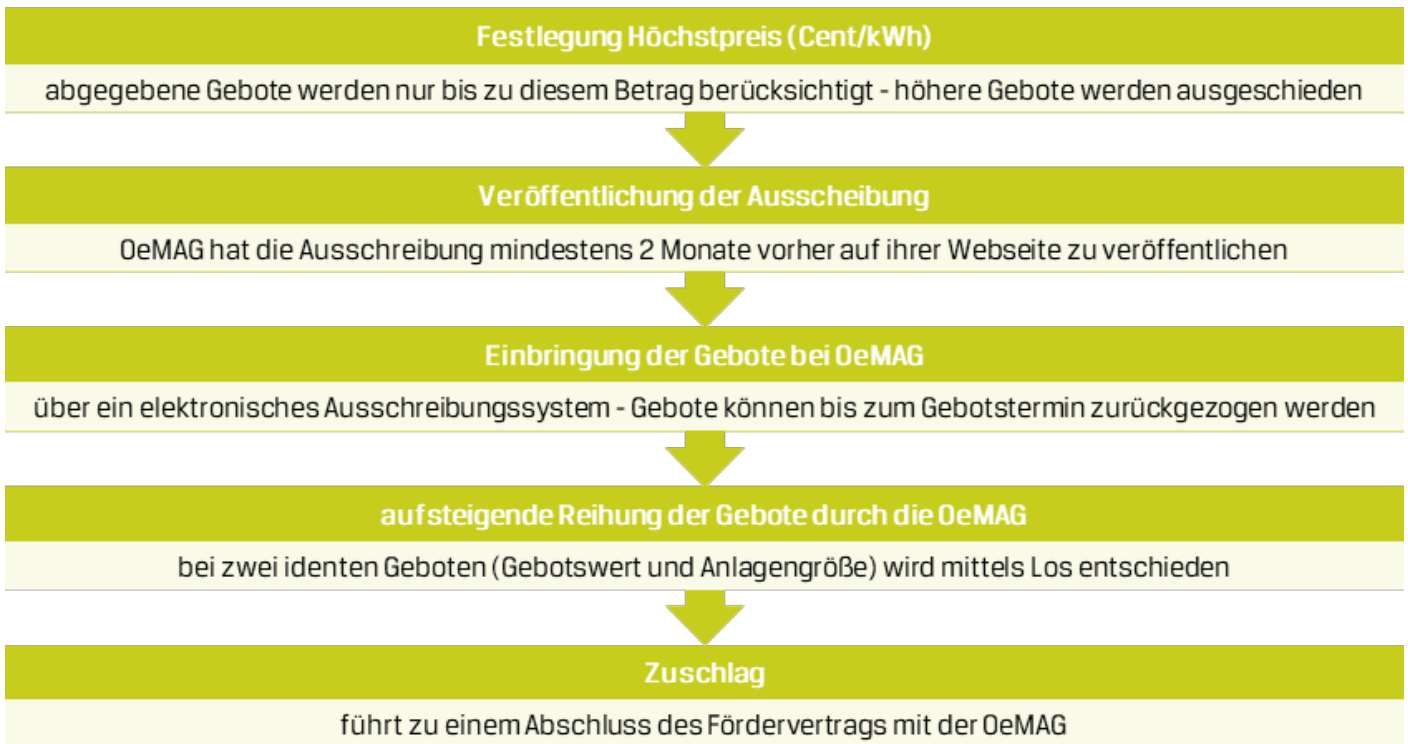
Festlegung Höchstpreis (Cent/kWh)

abgegebene Gebote werden nur bis zu diesem Betrag berücksichtigt - höhere Gebote werden ausgeschieden

Veröffentlichung der Ausscheibung

OeMAG hat die Ausschreibung mindestens 2 Monate vorher auf ihrer Webseite zu veröffentlichen

Einbringung der Gebote bei OeMAG

über ein elektronisches Ausschreibungssystem - Gebote können bis zum Gebotstermin zurückgezogen werden

aufsteigende Reihung der Gebote durch die OeMAG

bei zwei identen Geboten (Gebotswert und Anlagengröße) wird mittels Los entschieden

Zuschlag

führt zu einem Abschluss des Fördervertrags mit der OeMAG